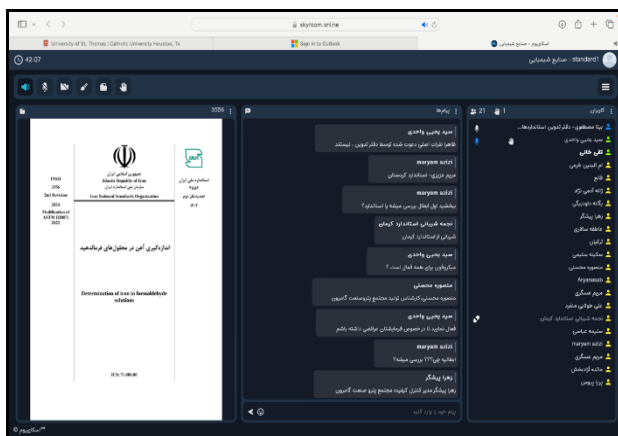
skyroom.online

University of St. Thomas | Catholic University Houston, Tx

Sign In to Outlook

اسکای‌روم - صنایع شیمیایی

42:07

standard1 : صنایع شیمیایی

3556

پیام‌ها

21

کاربران

INSO
3556
2nd Revision
2024
Modification of
ASTM E2971
2022

جمهوری اسلامی ایران
Islamic Republic of Iran
سازمان ملی استاندارد ایران
Iran National Standards Organization

استاندارد ملی ایران
۳۵۵۶
تجدیدنظر دوم
۱۴۰۳

اندازه‌گیری آهن در محلول‌های فرمالدهید

Determination of iron in formaldehyde solution

ICS: 71.080.80

سید یحیی واحدی
ظاهرا نظرات اصلی دعوت شده توسط دفتر تدوین ، نیستند

maryam azizi
مریم عزیزی- استاندارد کردستان

maryam azizi
پیشنهاد اول ایمیل بررسی میشه یا استاندارد؟

نجمه شریانی استاندارد کرمان
شریانی از استاندارد کرمان

سید یحیی واحدی
میکروفون برای همه فعال است ؟

منصوره محسنی
منصوره محسنی، کارشناس تولید مجتمع پتروصنعت گامرون

سید یحیی واحدی
فعال نمایید تا در خصوص فرمایشاتی مراقعی داشته باشیم

maryam azizi
ایمیلها چی؟؟؟ بررسی میشه؟

زهرا پیشگر
زهرا پیشگر مدیر کنترل کیفیت مجتمع پترو صنعت گامرون

پیام خود را وارد کنید

بیتا منصوری- دفتر تدوین استانداردها...
سید یحیی واحدی
علی خانی
ام البنین قربی
فاتح
زاله کمیز نژاد
پگانه دلاوریان
زهرا پیشگر
عاطفه سالاری
ابراهیم
سکینه سلیمی
منصوره محسنی
Aryanasab
مریم عسگری
علی خواجی مقدم
نجمه شریانی استاندارد کرمان
سمیه عباسی
maryam azizi
مریم عسگری
ملاحه آزادبخش
پریا azady

اسکای‌روم